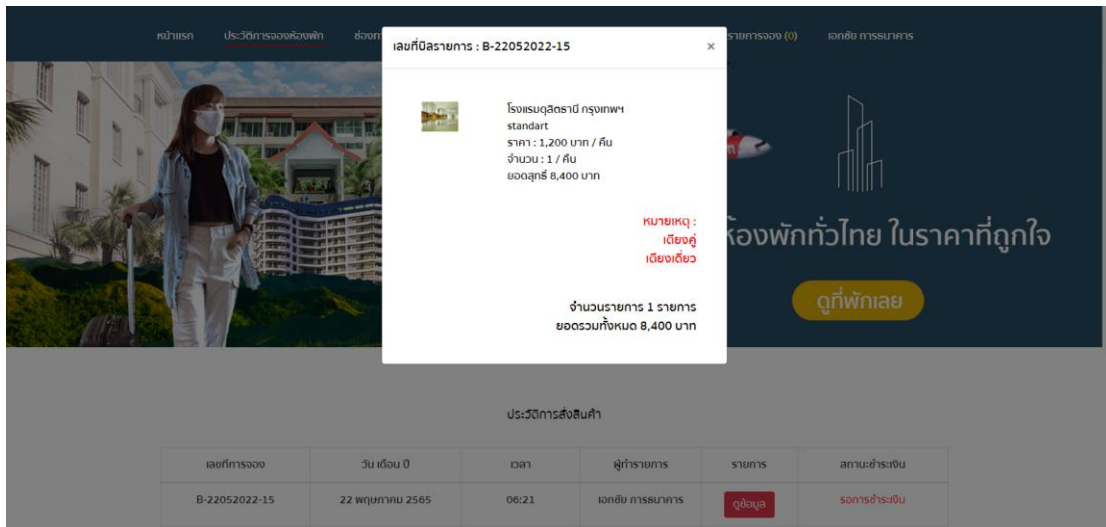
หน้าแรก ประวัติการจองห้องพัก ช่องท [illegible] รายการจอง (0) เอกชัย การธนาคาร

เลขที่บิลรายการ : B-22052022-15

×

โรงแรมดุสิตธานี กรุงเทพฯ
standart
ราคา : 1,200 บาท / คืน
จำนวน : 1 / คืน
ยอดสุทธิ 8,400 บาท

หมายเหตุ :
เตียงคู่
เตียงเดี่ยว

จำนวนรายการ 1 รายการ
ยอดรวมทั้งหมด 8,400 บาท

ห้องพักทั่วไทย ในราคาที่ถูกใจ

ดูที่พักเลย

ประวัติการสั่งสินค้า

| เลขที่การจอง | วัน เดือน ปี | เวลา | ผู้ทำรายการ | รายการ | สถานะชำระเงิน |
|---|---|---|---|---|---|
| B-22052022-15 | 22 พฤษภาคม 2565 | 06:21 | เอกชัย การธนาคาร | ดูข้อมูล | รอการชำระเงิน |